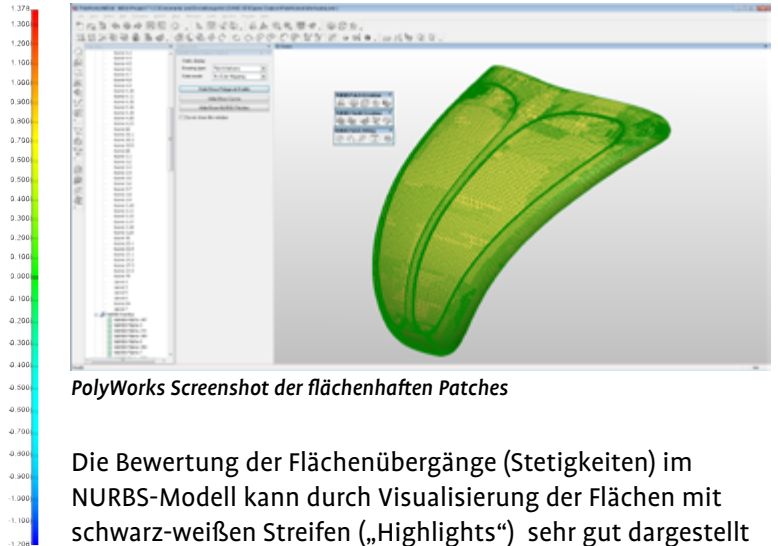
1.378
1.300
1.200
1.100
1.000
0.900
0.800
0.700
0.600
0.500
0.400
0.300
0.200
0.100
0.000
-0.100
-0.200
-0.300
-0.400
-0.500
-0.600
-0.700
-0.800
-0.900
-1.000
-1.100
-1.200

PolyWorks Screenshot der flächenhaften Patches

Die Bewertung der Flächenübergänge (Stetigkeiten) im NURBS-Modell kann durch Visualisierung der Flächen mit schwarz-weißen Streifen („Highlights") sehr gut dargestellt